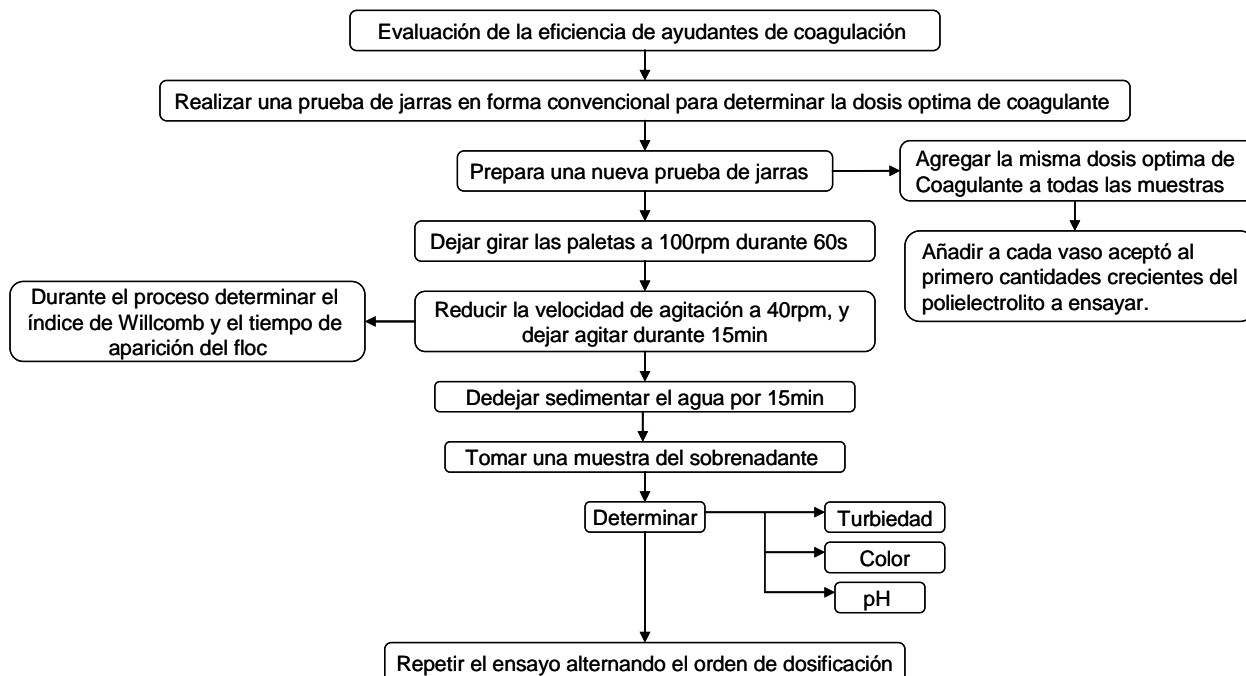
Evaluación de la eficiencia de ayudantes de coagulación

Realizar una prueba de jarras en forma convencional para determinar la dosis optima de coagulante

Prepara una nueva prueba de jarras

Agregar la misma dosis optima de Coagulante a todas las muestras

Añadir a cada vaso aceptó al primero cantidades crecientes del polielectrolito a ensayar.

Dejar girar las paletas a 100rpm durante 60s

Reducir la velocidad de agitación a 40rpm, y dejar agitar durante 15min

Durante el proceso determinar el índice de Willcomb y el tiempo de aparición del floc

Dedejar sedimentar el agua por 15min

Tomar una muestra del sobrenadante

Determinar

Turbiedad

Color

pH

Repetir el ensayo alternando el orden de dosificación